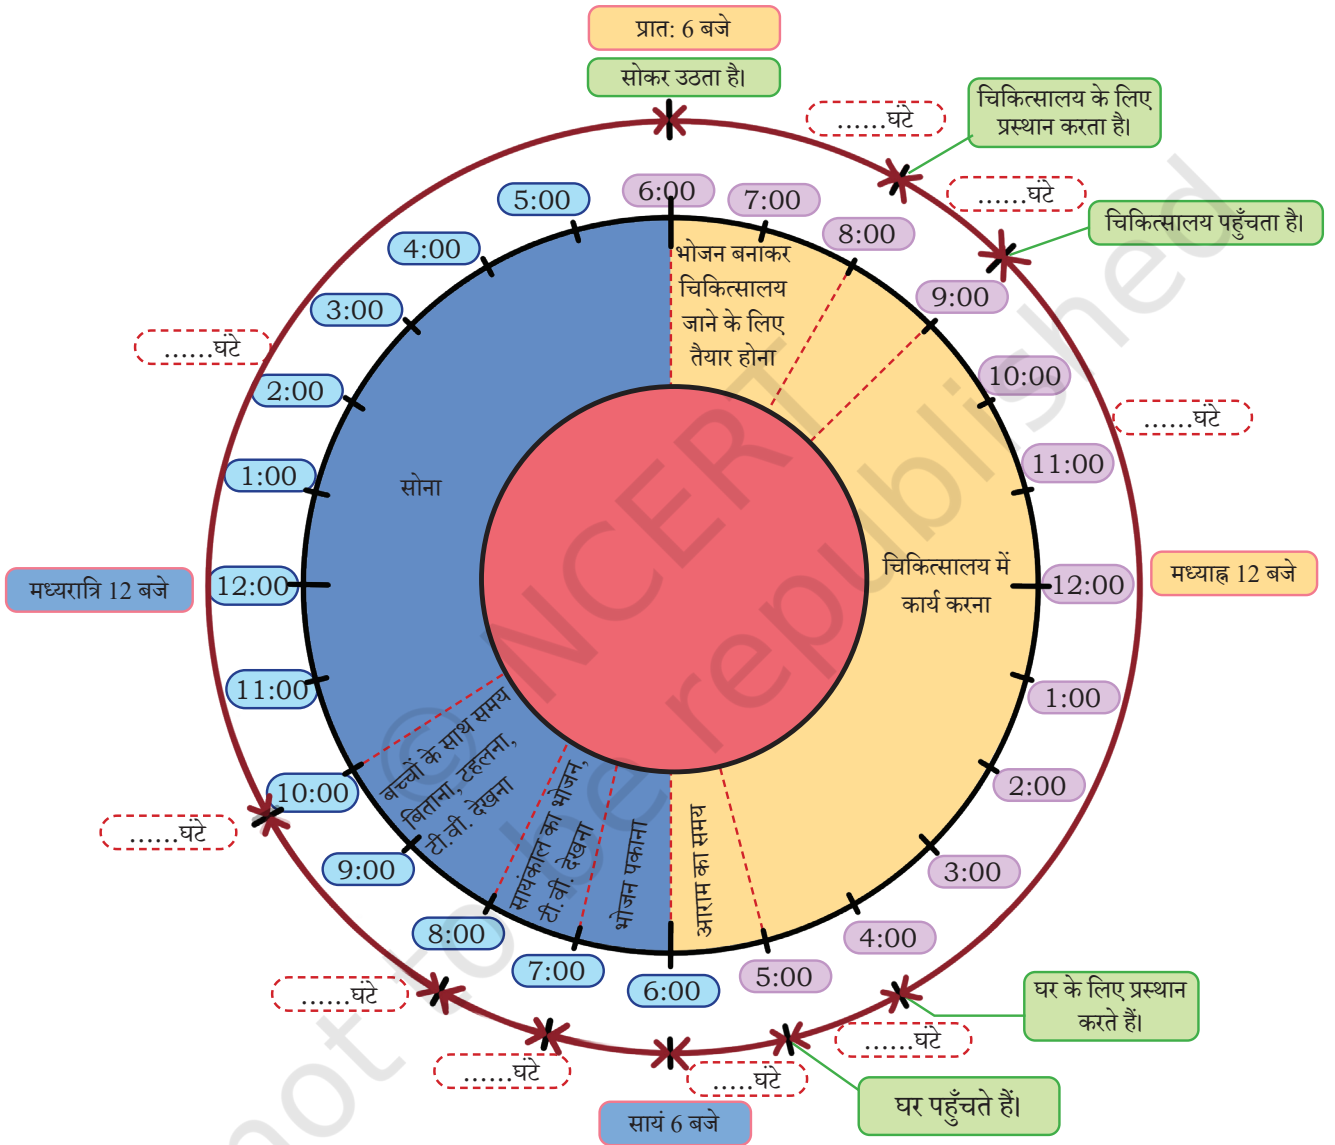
प्रात: 6 बजे

सोकर उठता है।

......घंटे

चिकित्सालय के लिए प्रस्थान करता है।

......घंटे

चिकित्सालय पहुँचता है।

......घंटे

6:00

7:00

8:00

9:00

10:00

11:00

12:00

मध्याह्न 12 बजे

1:00

2:00

3:00

4:00

5:00

भोजन बनाकर चिकित्सालय जाने के लिए तैयार होना

चिकित्सालय में कार्य करना

आराम का समय

भोजन पकाना

सायंकाल का भोजन, टी.वी. देखना

बच्चों के साथ समय बिताना, टहलना, टी.वी. देखना

सोना

5:00

4:00

3:00

......घंटे

2:00

1:00

12:00

मध्यरात्रि 12 बजे

11:00

10:00

......घंटे

9:00

8:00

7:00

6:00

......घंटे

......घंटे

.....घंटे

......घंटे

घर के लिए प्रस्थान करते हैं।

घर पहुँचते हैं।

सायं 6 बजे

© NCERT not to be republished